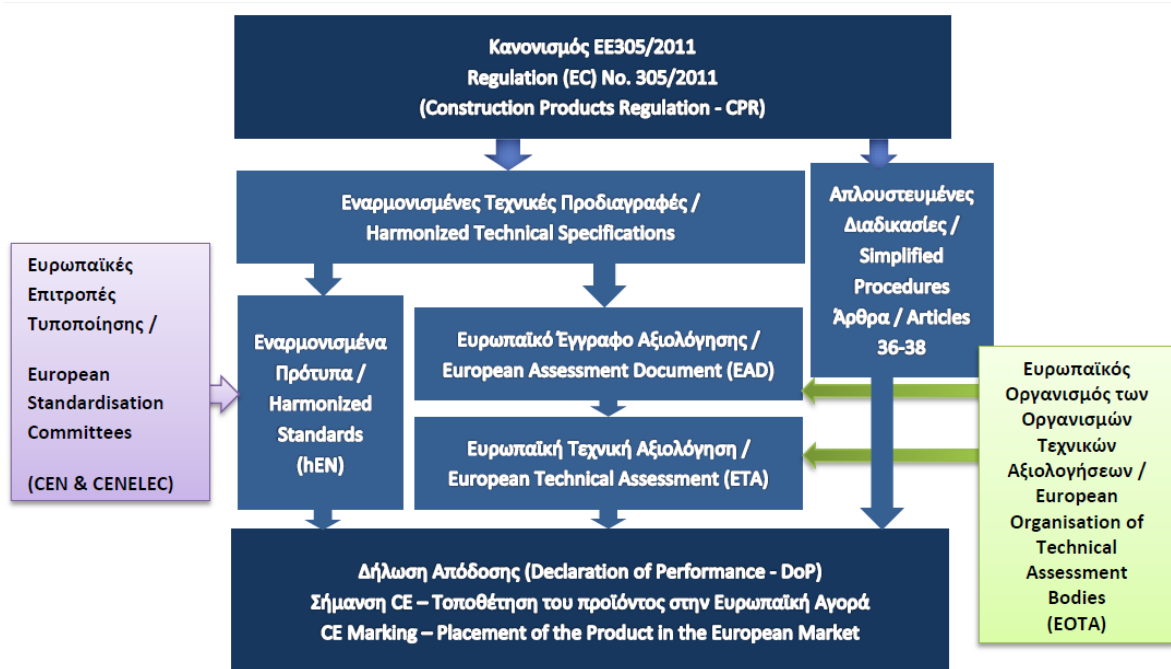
Κανονισμός ΕΕ305/2011
Regulation (EC) No. 305/2011
(Construction Products Regulation - CPR)

Εναρμονισμένες Τεχνικές Προδιαγραφές / Harmonized Technical Specifications

Απλουστευμένες Διαδικασίες / Simplified Procedures Άρθρα / Articles 36-38

Ευρωπαϊκές Επιτροπές Τυποποίησης /

European Standardisation Committees

(CEN & CENELEC)

Εναρμονισμένα Πρότυπα / Harmonized Standards (hEN)

Ευρωπαϊκό Έγγραφο Αξιολόγησης / European Assessment Document (EAD)

Ευρωπαϊκή Τεχνική Αξιολόγηση / European Technical Assessment (ETA)

Ευρωπαϊκός Οργανισμός των Οργανισμών Τεχνικών Αξιολογήσεων / European Organisation of Technical Assessment Bodies (EOTA)

Δήλωση Απόδοσης (Declaration of Performance - DoP)
Σήμανση CE – Τοποθέτηση του προϊόντος στην Ευρωπαϊκή Αγορά
CE Marking – Placement of the Product in the European Market